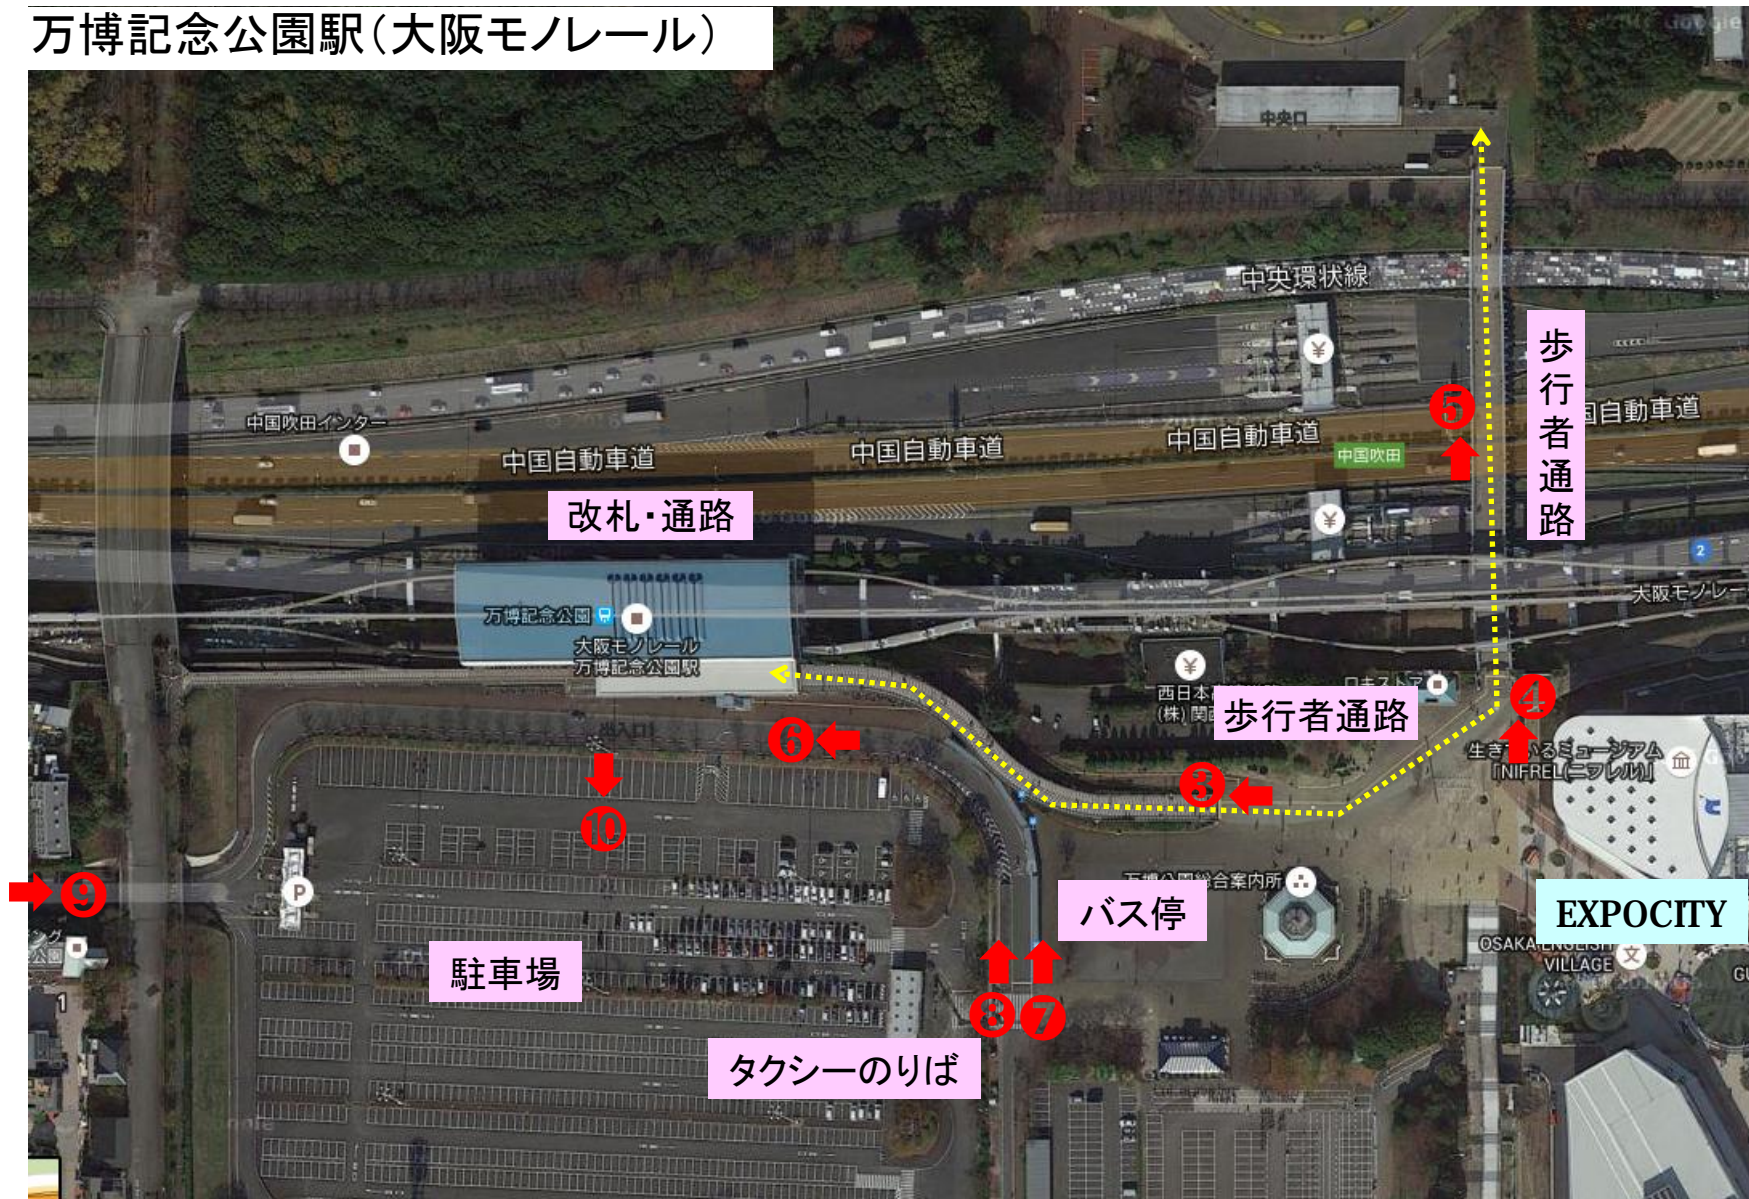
万博記念公園駅(大阪モノレール)

中央口

中央環状線

中国吹田インター

中国自動車道

中国自動車道

中国自動車道

中国吹田

自動車道

歩行者通路

5

改札・通路

万博記念公園

大阪モノレール
万博記念公園駅

大阪モノレー

西日本
(株)関

歩行者通路

4

生きているミュージアム
「NIFREL(ニフレル)」

6

3

10

万博公園総合案内所

9

バス停

EXPOCITY

OSAKA ENGLISH VILLAGE

駐車場

8 7

タクシーのりば